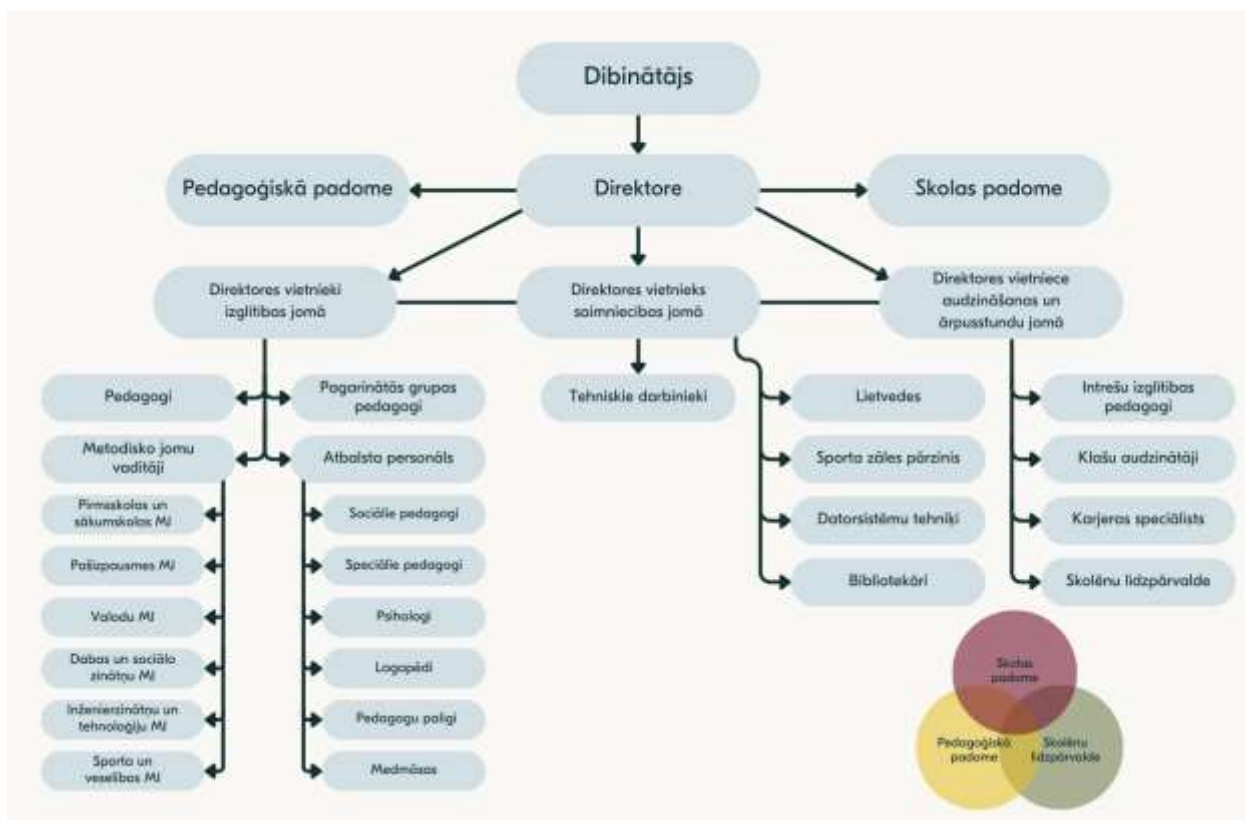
Dibinātājs

Pedagoģiskā padome

Direktore

Skolas padome

Direktores vietnieki izglītības jomā

Direktores vietnieks saimniecības jomā

Direktores vietniece audzināšanas un ārpusstundu jomā

Pedagogi

Pagarinātās grupas pedagogi

Tehniskie darbinieki

Metodisko jomu vadītāji

Atbalsta personāls

Pirmsskolas un sākumskolas MJ

Pašizpausmes MJ

Valodu MJ

Dabas un sociālo zinātņu MJ

Inženierzinātņu un tehnoloģiju MJ

Sporta un veselības MJ

Sociālie pedagogi

Speciālie pedagogi

Psihologi

Logopēdi

Pedagogu palīgi

Medmāsas

Lietvedes

Sporta zāles pārzinis

Datorsistēmu tehniķi

Bibliotekāri

Interešu izglītības pedagogi

Klašu audzinātāji

Karjeras speciālists

Skolēnu līdzpārvalde

Skolas padome

Pedagoģiskā padome

Skolēnu līdzpārvalde